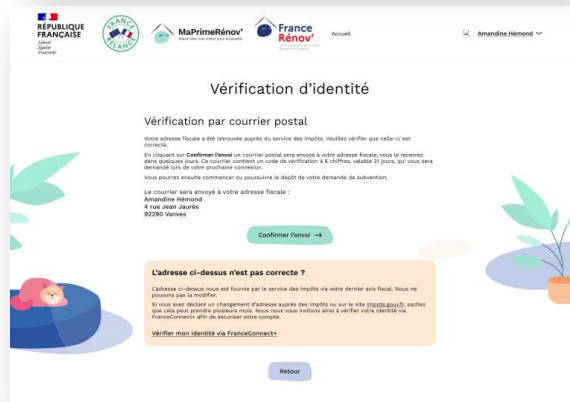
RÉPUBLIQUE FRANÇAISE
Liberté
Égalité
Fraternité

FRANCE RELANCE

MaPrimeRénov'
Mieux chez moi, mieux pour la planète

France Rénov'
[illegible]

Accueil

Amandine Hémond

Vérification d'identité

Vérification par courrier postal

Votre adresse fiscale a été retrouvée auprès du service des impôts. Veuillez vérifier que celle-ci est correcte.

En cliquant sur Confirmer l'envoi un courrier postal sera envoyé à votre adresse fiscale, vous le recevrez dans quelques jours. Ce courrier contient un code de vérification à 6 chiffres, valable 21 jours, qui vous sera demandé lors de votre prochaine connexion.

Vous pourrez ensuite commencer ou poursuivre le dépôt de votre demande de subvention.

Le courrier sera envoyé à votre adresse fiscale :
Amandine Hémond
4 rue Jean Jaurès
92290 Vanves

Confirmer l'envoi →

L'adresse ci-dessus n'est pas correcte ?

L'adresse ci-dessus nous est fournie par le service des impôts via votre dernier avis fiscal. Nous ne pouvons pas la modifier.

Si vous avez déclaré un changement d'adresse auprès des impôts ou sur le site impots.gouv.fr, sachez que cela peut prendre plusieurs mois. Nous nous vous invitons ainsi à vérifier votre identité via FranceConnect+ afin de sécuriser votre compte.

Vérifier mon identité via FranceConnect+

Retour